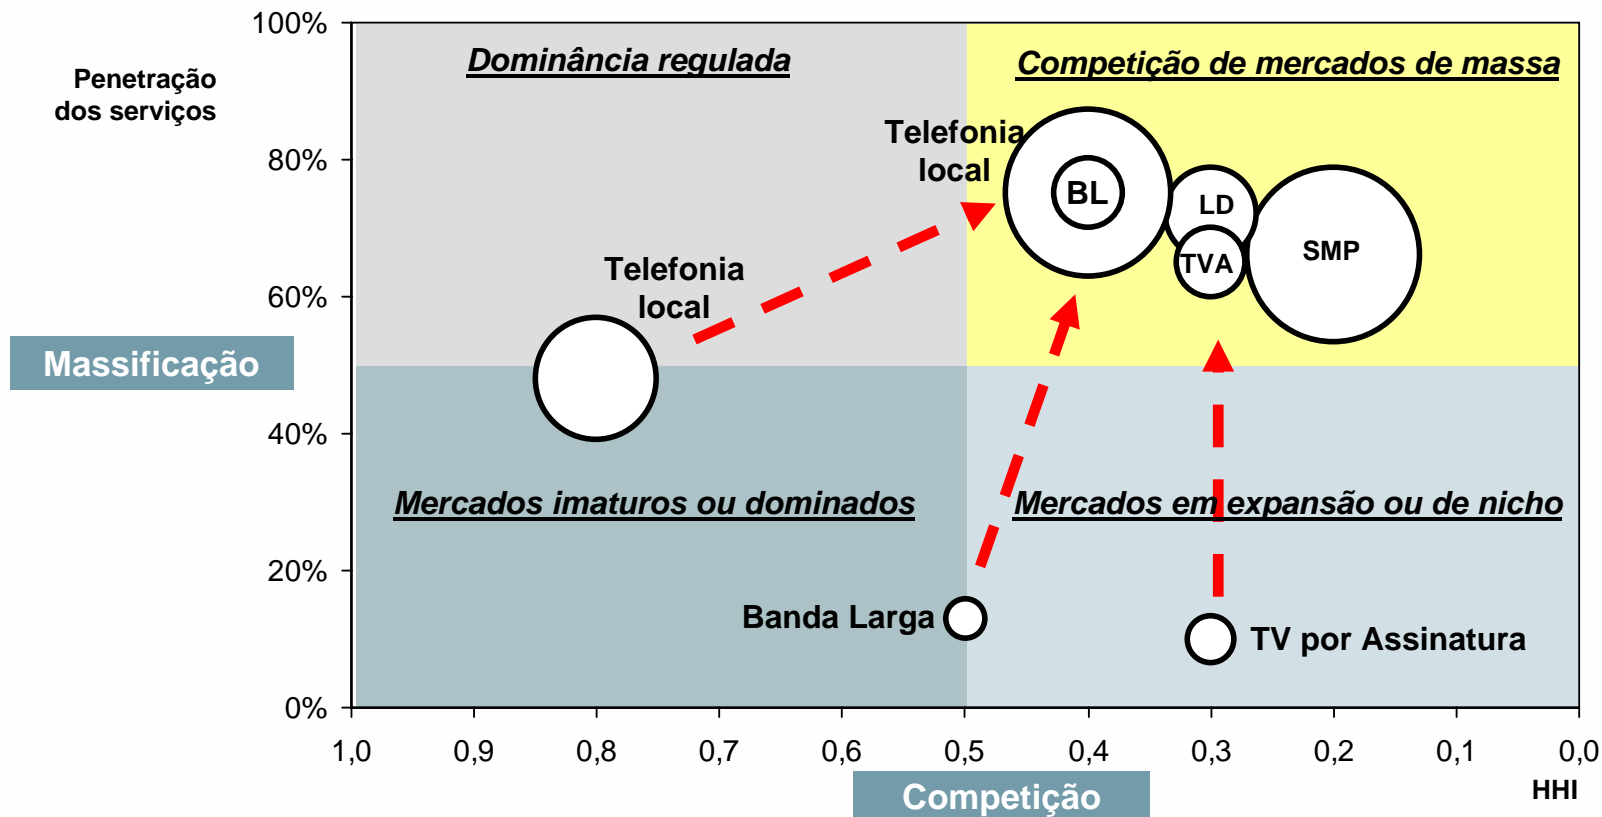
Penetração dos serviços

100%

80%

60%

40%

20%

0%

Massificação

Dominância regulada

Competição de mercados de massa

Telefonia local

BL

LD

TVA

SMP

Telefonia local

Mercados imaturos ou dominados

Mercados em expansão ou de nicho

Banda Larga

TV por Assinatura

1,0 0,9 0,8 0,7 0,6 0,5 0,4 0,3 0,2 0,1 0,0

Competição

HHI